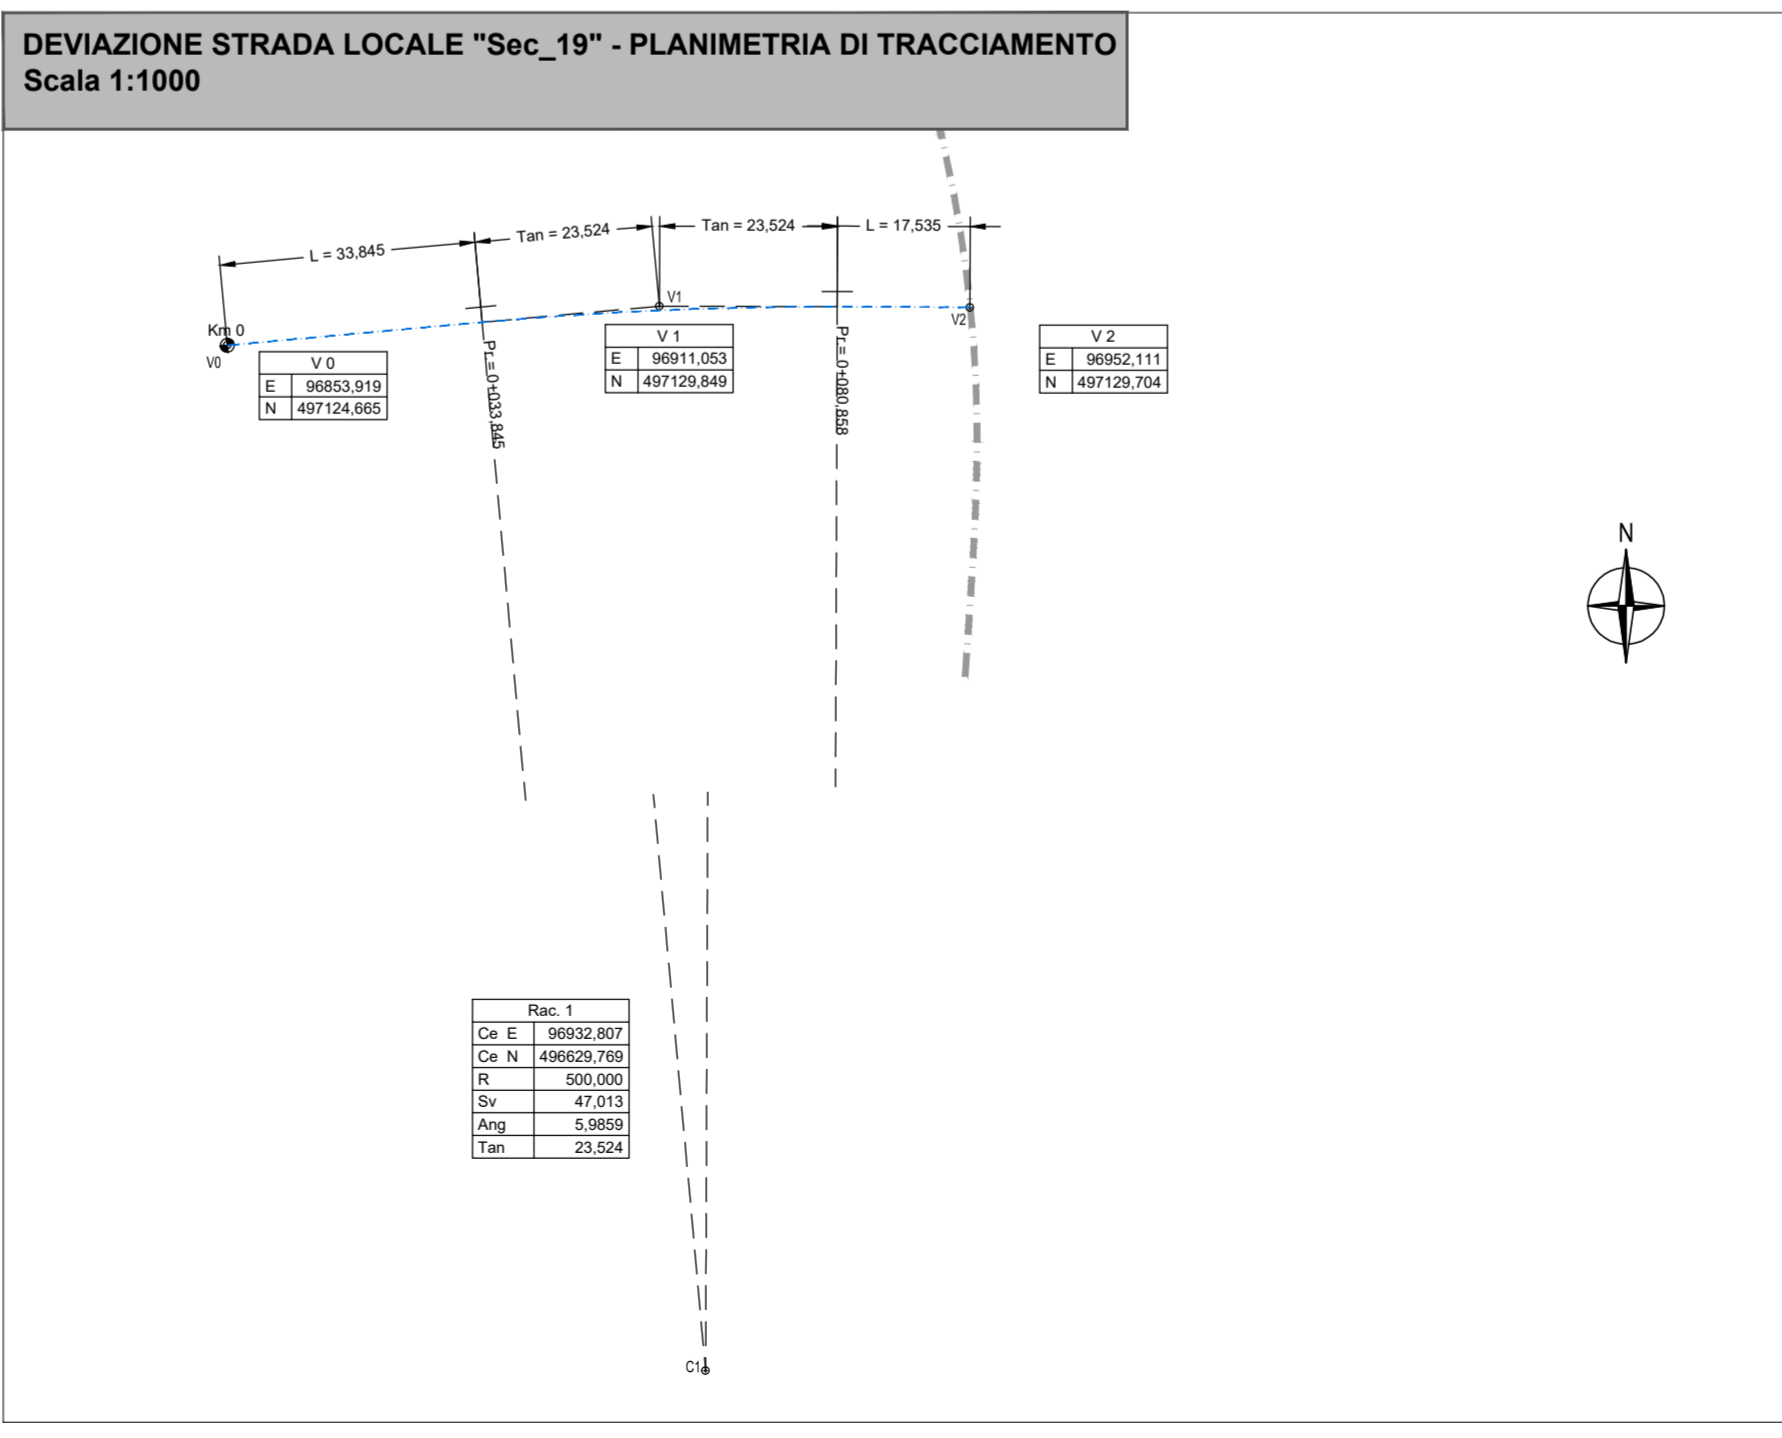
DEVIAZIONE STRADA LOCALE "Sec_19" - PLANIMETRIA DI TRACCIAMENTO
Scala 1:1000

L = 33,845
Tan = 23,524
Tan = 23,524
L = 17,535

V1
V2
Km 0
V0

| V 0 | |
|---|---|
| E | 96853,919 |
| N | 497124,665 |

Pr=0+033,845

| V 1 | |
|---|---|
| E | 96911,053 |
| N | 497129,849 |

Pr=0+080,858

| V 2 | |
|---|---|
| E | 96952,111 |
| N | 497129,704 |

N

| Rac. 1 | |
|---|---|
| Ce E | 96932,807 |
| Ce N | 496629,769 |
| R | 500,000 |
| Sv | 47,013 |
| Ang | 5,9859 |
| Tan | 23,524 |

C1